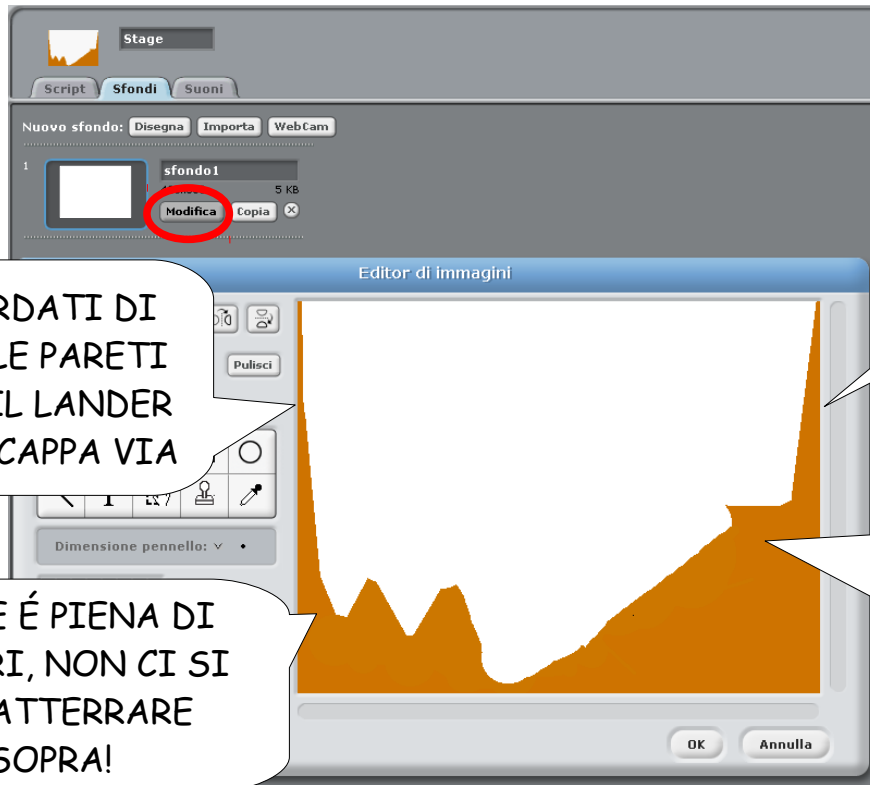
Stage

Script Sfondi Suoni

Nuovo sfondo: Disegna Importa WebCam

1

sfondo1

5 KB

Modifica Copia

Editor di immagini

RDATI DI
LE PARETI
IL LANDER
CAPPA VIA

Pulisci

Dimensione pennello:

E É PIENA DI
RI, NON CI SI
ATTERRARE
SOPRA!

OK Annulla